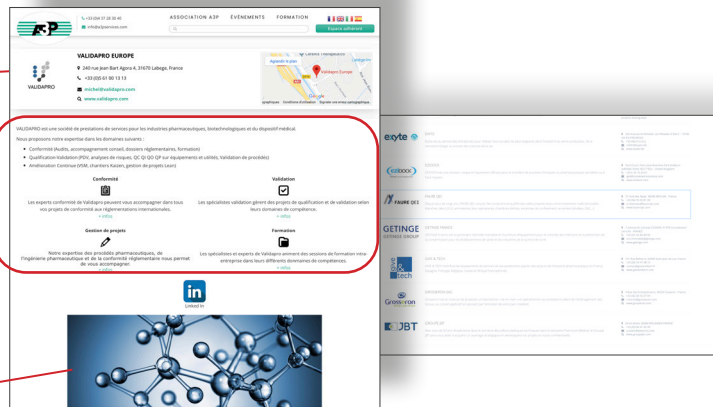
A3P

+33 (0)4 37 28 30 40
info@a3pservices.com

ASSOCIATION A3P ÉVÉNEMENTS FORMATION

Espace adhérent

VALIDAPRO EUROPE

240 rue Jean Bart Agora 4, 31670 Labège, France
+33 (0)6 61 80 13 13
michel@validapro.com
www.validapro.com

VALIDAPRO

Agrandir le plan
Validapro Europe
Google

VALIDAPRO est une société de prestations de services pour les industries pharmaceutiques, biotechnologiques et du dispositif médical.

Nous proposons notre expertise dans les domaines suivants :

Conformité (Audits, accompagnement conseil, dossiers réglementaires, formation)
Qualification Validation (PDIC analyses de risques, QC QI QO QP sur équipements et utilités, Validation de procédés)
Amélioration Continue (VSM, chantiers Kaizen, gestion de projets Lean)

Conformité
Les experts conformité de Validapro peuvent vous accompagner dans tous vos projets de conformité aux réglementations internationales.
+ infos

Validation
Les spécialistes validation gèrent des projets de qualification et de validation selon leurs domaines de compétence.
+ infos

Gestion de projets
Notre expertise des procédés pharmaceutiques, de l'ingénierie pharmaceutique et de la conformité réglementaire nous permet de vous accompagner.
+ infos

Formation
Les spécialistes et experts de Validapro animent des sessions de formation inter entreprise dans leurs différents domaines de compétences.
+ infos

in
Linked In

exyte

ezbook

FAURE QEI

GETINGE
GETINGE GROUP

Grosseron

JBT